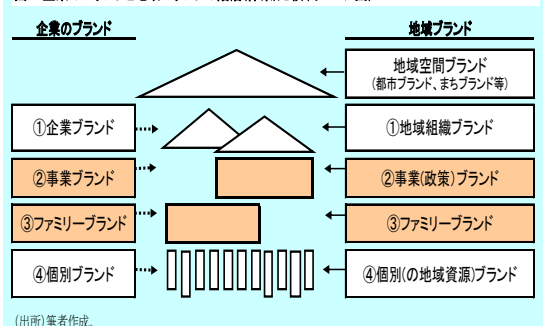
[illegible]

企業のブランド

地域ブランド

地域空間ブランド
(都市ブランド、まちブランド等)

①企業ブランド

①地域組織ブランド

②事業ブランド

②事業(政策)ブランド

③ファミリーブランド

③ファミリーブランド

④個別ブランド

④個別(の地域資源)ブランド

(出所)筆者作成。